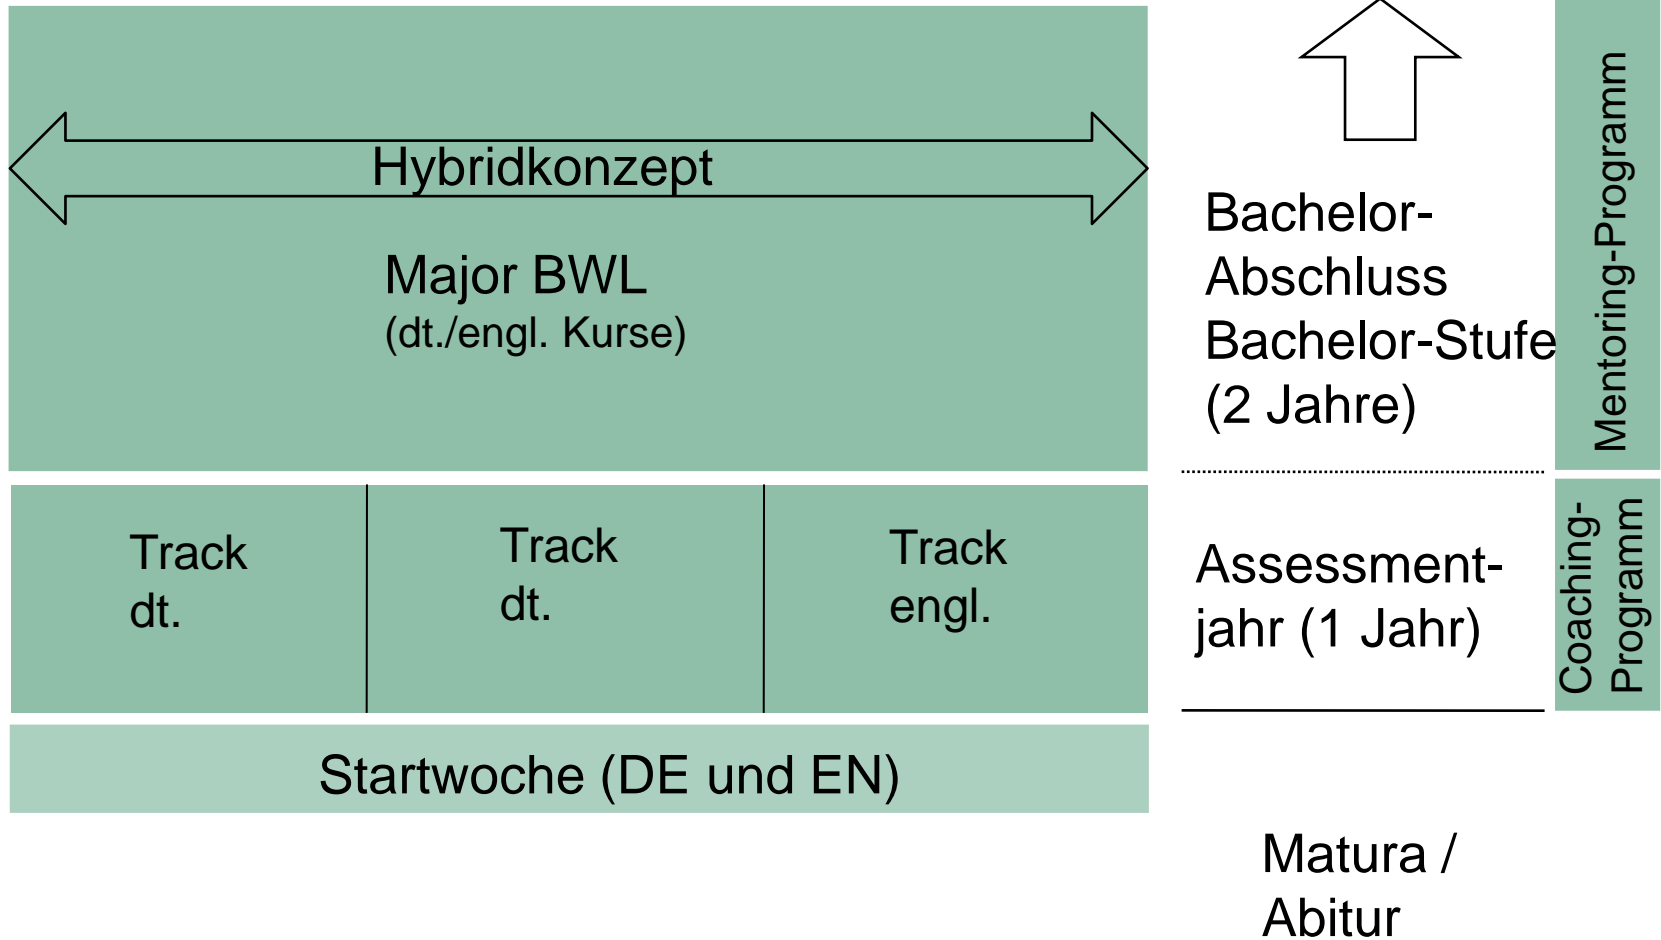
Hybridkonzept

Major BWL
(dt./engl. Kurse)

Bachelor-Abschluss
Bachelor-Stufe (2 Jahre)

Mentoring-Programm

Track dt.

Track dt.

Track engl.

Assessment-jahr (1 Jahr)

Coaching-Programm

Startwoche (DE und EN)

Matura / Abitur